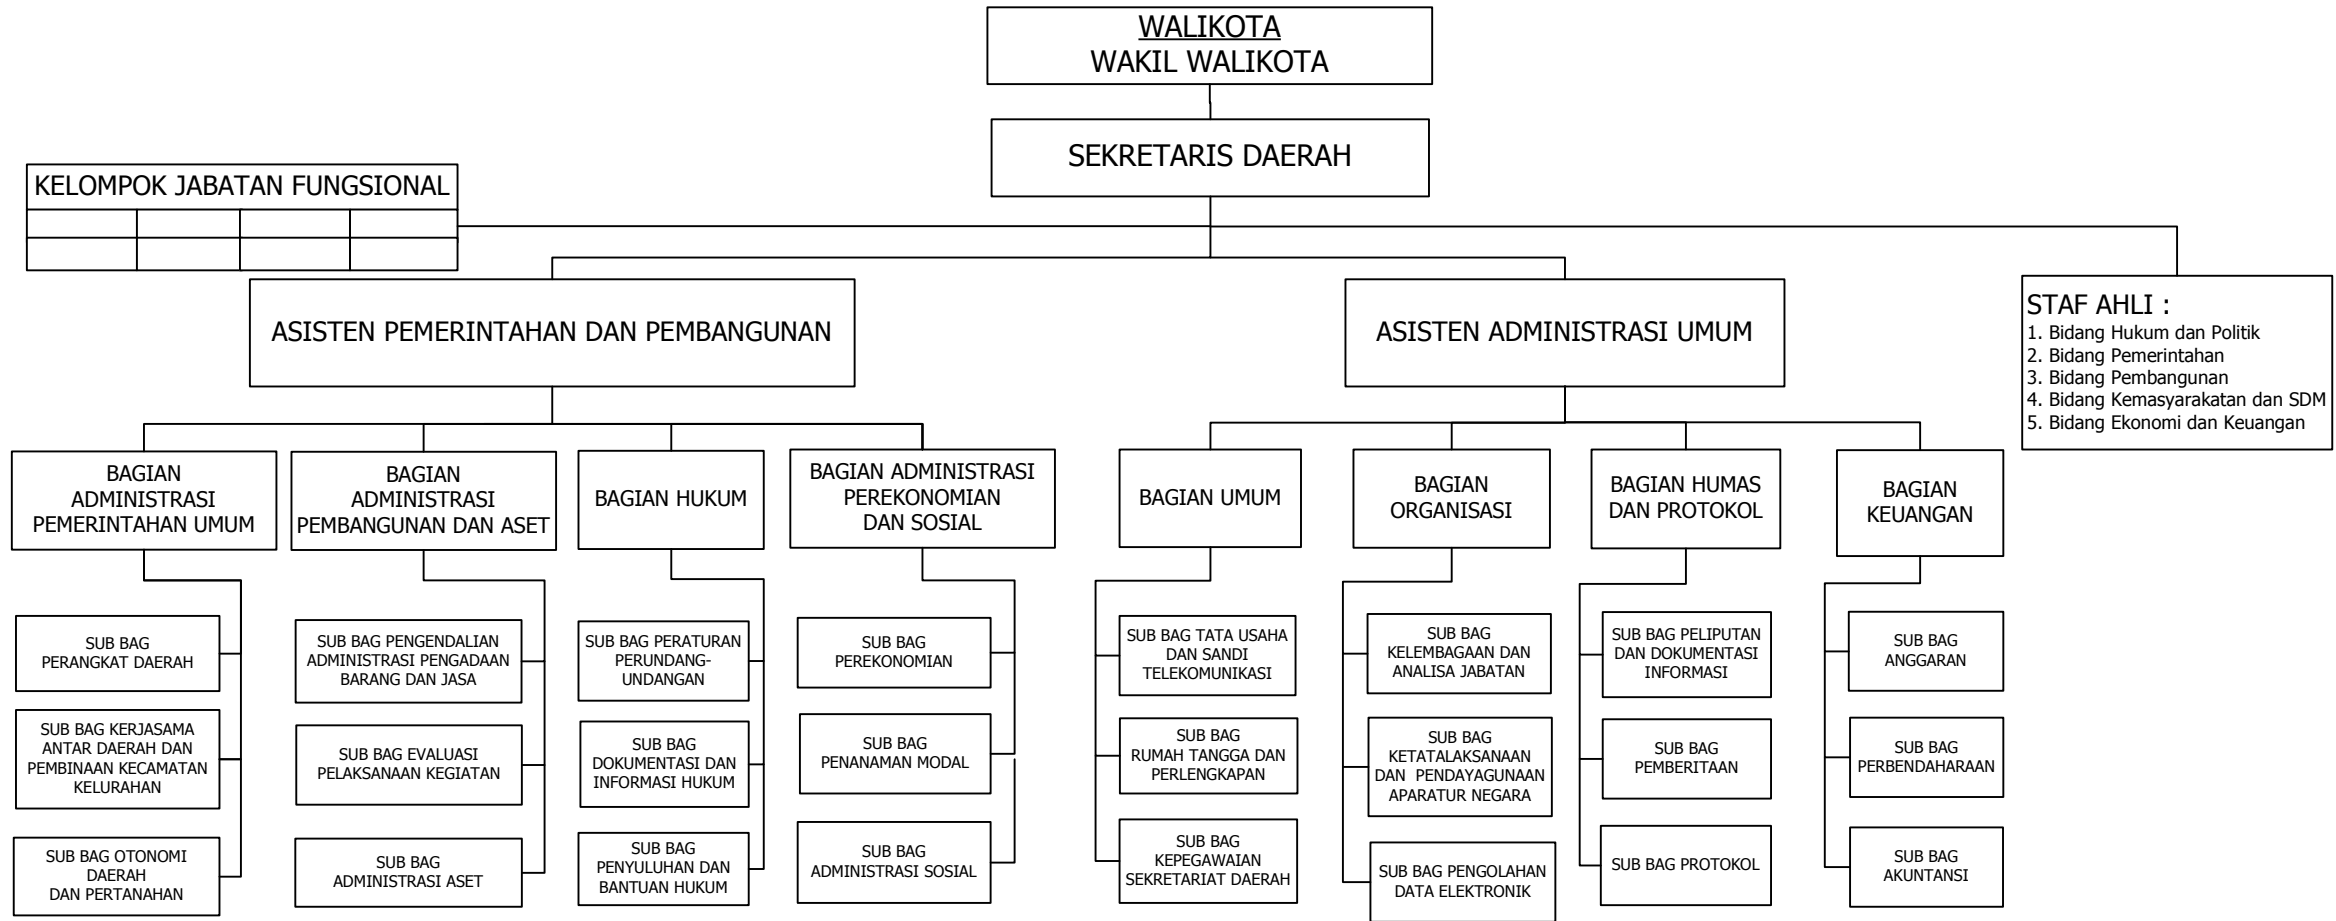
WALIKOTA
WAKIL WALIKOTA

SEKRETARIS DAERAH

KELOMPOK JABATAN FUNGSIONAL

STAF AHLI :
1. Bidang Hukum dan Politik
2. Bidang Pemerintahan
3. Bidang Pembangunan
4. Bidang Kemasyarakatan dan SDM
5. Bidang Ekonomi dan Keuangan

ASISTEN PEMERINTAHAN DAN PEMBANGUNAN

ASISTEN ADMINISTRASI UMUM

BAGIAN ADMINISTRASI PEMERINTAHAN UMUM

SUB BAG PERANGKAT DAERAH

SUB BAG KERJASAMA ANTAR DAERAH DAN PEMBINAAN KECAMATAN KELURAHAN

SUB BAG OTONOMI DAERAH DAN PERTANAHAN

BAGIAN ADMINISTRASI PEMBANGUNAN DAN ASET

SUB BAG PENGENDALIAN ADMINISTRASI PENGADAAN BARANG DAN JASA

SUB BAG EVALUASI PELAKSANAAN KEGIATAN

SUB BAG ADMINISTRASI ASET

BAGIAN HUKUM

SUB BAG PERATURAN PERUNDANG-UNDANGAN

SUB BAG DOKUMENTASI DAN INFORMASI HUKUM

SUB BAG PENYULUHAN DAN BANTUAN HUKUM

BAGIAN ADMINISTRASI PEREKONOMIAN DAN SOSIAL

SUB BAG PEREKONOMIAN

SUB BAG PENANAMAN MODAL

SUB BAG ADMINISTRASI SOSIAL

BAGIAN UMUM

SUB BAG TATA USAHA DAN SANDI TELEKOMUNIKASI

SUB BAG RUMAH TANGGA DAN PERLENGKAPAN

SUB BAG KEPEGAWAIAN SEKRETARIAT DAERAH

BAGIAN ORGANISASI

SUB BAG KELEMBAGAAN DAN ANALISA JABATAN

SUB BAG KETATALAKSANAAN DAN PENDAYAGUNAAN APARATUR NEGARA

SUB BAG PENGOLAHAN DATA ELEKTRONIK

BAGIAN HUMAS DAN PROTOKOL

SUB BAG PELIPUTAN DAN DOKUMENTASI INFORMASI

SUB BAG PEMBERITAAN

SUB BAG PROTOKOL

BAGIAN KEUANGAN

SUB BAG ANGGARAN

SUB BAG PERBENDAHARAAN

SUB BAG AKUNTANSI